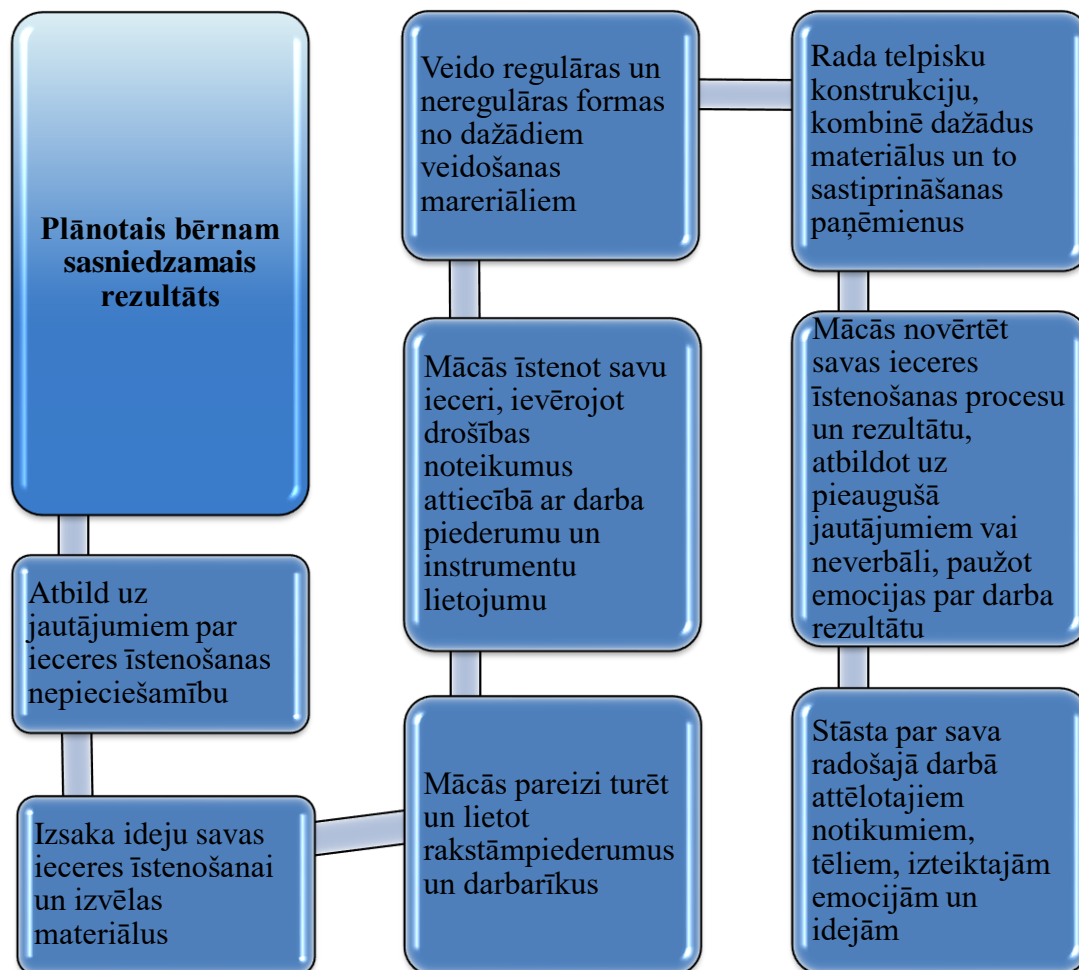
Plānotais bērnam sasniedzamais rezultāts

Atbild uz jautājumiem par ieceres īstenošanas nepieciešamību

Izsaka ideju savas ieceres īstenošanai un izvēlas materiālus

Mācās pareizi turēt un lietot rakstāmpiederumus un darbarīkus

Mācās īstenot savu ieceri, ievērojot drošības noteikumus attiecībā ar darba piederumu un instrumentu lietojumu

Veido regulāras un neregulāras formas no dažādiem veidošanas mareriāliem

Rada telpisku konstrukciju, kombinē dažādus materiālus un to sastiprināšanas paņēmienus

Mācās novērtēt savas ieceres īstenošanas procesu un rezultātu, atbildot uz pieaugušā jautājumiem vai neverbāli, paužot emocijas par darba rezultātu

Stāsta par sava radošajā darbā attēlotajiem notikumiem, tēliem, izteiktajām emocijām un idejām